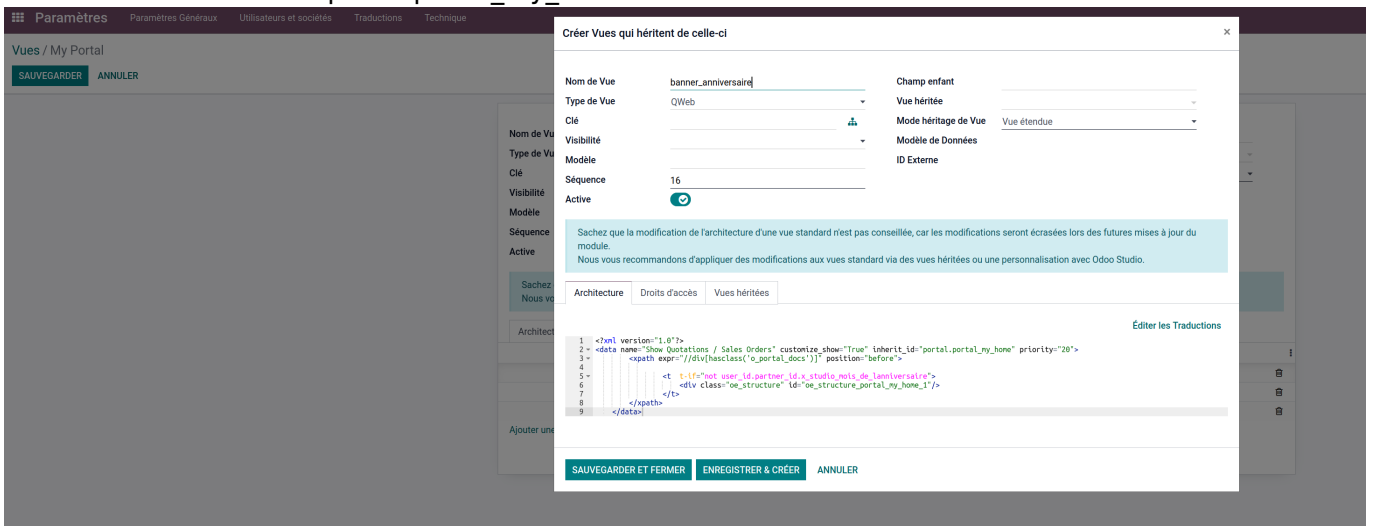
Paramètres Paramètres Généraux Utilisateurs et sociétés Traductions Technique

Vues / My Portal

SAUVEGARDER ANNULER

Nom de Vu
Type de Vu
Clé
Visibilité
Modèle
Séquence
Active

Sachez
Nous vo

Architect

Ajouter une

Créer Vues qui héritent de celle-ci ×

Nom de Vue banner_anniversaire
Type de Vue QWeb
Clé
Visibilité
Modèle
Séquence 16
Active

Champ enfant
Vue héritée
Mode héritage de Vue Vue étendue
Modèle de Données
ID Externe

Sachez que la modification de l'architecture d'une vue standard n'est pas conseillée, car les modifications seront écrasées lors des futures mises à jour du module.
Nous vous recommandons d'appliquer des modifications aux vues standard via des vues héritées ou une personnalisation avec Odoo Studio.

Architecture Droits d'accès Vues héritées

Éditer les Traductions

1 <?xml version="1.0"?>
2 <data name="Show Quotations / Sales Orders" customize_show="True" inherit_id="portal.portal_my_home" priority="20">
3 <xpath expr="//div[hasclass('o_portal_docs')]" position="before">
4
5 <t t-if="not user_id.partner_id.x_studio_mois_de_lanniversaire">
6 <div class="oe_structure" id="oe_structure_portal_my_home_1"/>
7 </t>
8 </xpath>
9 </data>

SAUVEGARDER ET FERMER ENREGISTRER & CRÉER ANNULER